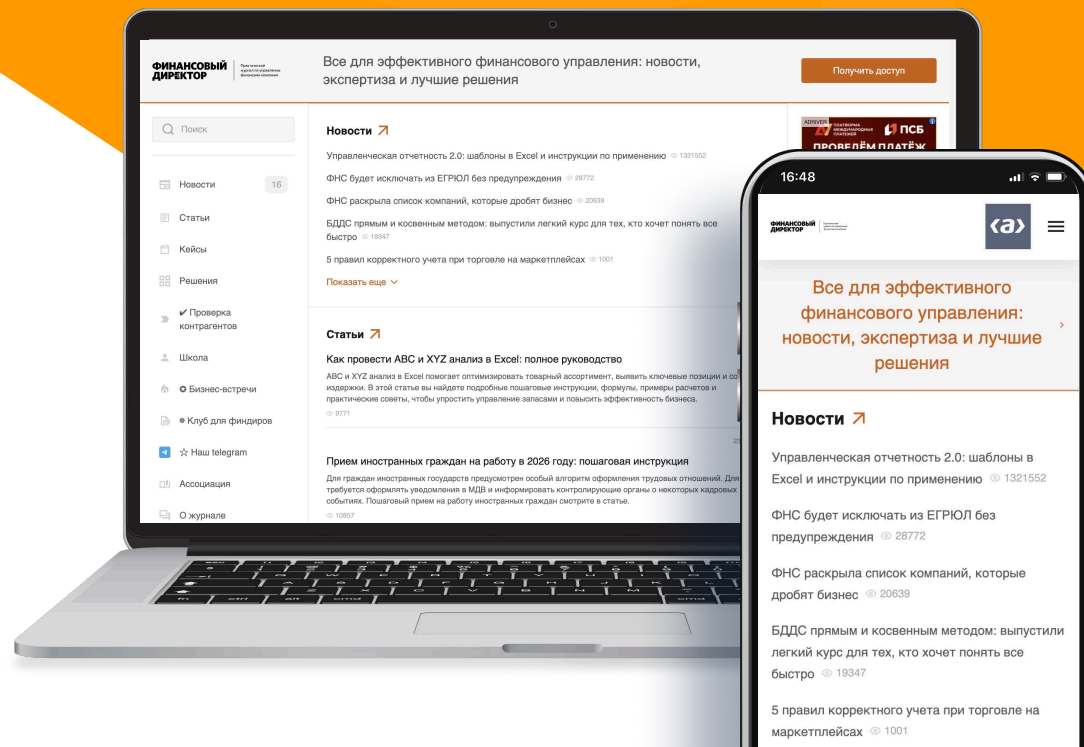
ФИНАНСОВЫЙ ДИРЕКТОР
Практический журнал по управлению финансами компании

Все для эффективного финансового управления: новости, экспертиза и лучшие решения

Получить доступ

Поиск

Новости 16
Статьи
Кейсы
Решения
✔ Проверка контрагентов
Школа
✪ Бизнес-встречи
● Клуб для финдиров
☆ Наш telegram
Ассоциация
О журнале

Новости

Управленческая отчетность 2.0: шаблоны в Excel и инструкции по применению 1321552
ФНС будет исключать из ЕГРЮЛ без предупреждения 28772
ФНС раскрыла список компаний, которые дробят бизнес 20639
БДДС прямым и косвенным методом: выпустили легкий курс для тех, кто хочет понять все быстро 19347
5 правил корректного учета при торговле на маркетплейсах 1001
Показать еще

Статьи

Как провести ABC и XYZ анализ в Excel: полное руководство
ABC и XYZ анализ в Excel помогает оптимизировать товарный ассортимент, выявить ключевые позиции и со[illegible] издержки. В этой статье вы найдете подробные пошаговые инструкции, формулы, примеры расчетов и практические советы, чтобы упростить управление запасами и повысить эффективность бизнеса.
9771

Прием иностранных граждан на работу в 2026 году: пошаговая инструкция
Для граждан иностранных государств предусмотрен особый алгоритм оформления трудовых отношений. Для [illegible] требуется оформлять уведомления в МВД и информировать контролирующие органы о некоторых кадровых событиях. Пошаговый прием на работу иностранных граждан смотрите в статье.
10857

ADVERTISER
ПЛАТФОРМА МЕЖДУНАРОДНЫХ ПЛАТЕЖЕЙ
ПСБ
ПРОВЕДЁМ ПЛАТЁЖ

16:48

ФИНАНСОВЫЙ ДИРЕКТОР

‹a›

Все для эффективного финансового управления: новости, экспертиза и лучшие решения

Новости

Управленческая отчетность 2.0: шаблоны в Excel и инструкции по применению 1321552
ФНС будет исключать из ЕГРЮЛ без предупреждения 28772
ФНС раскрыла список компаний, которые дробят бизнес 20639
БДДС прямым и косвенным методом: выпустили легкий курс для тех, кто хочет понять все быстро 19347
5 правил корректного учета при торговле на маркетплейсах 1001